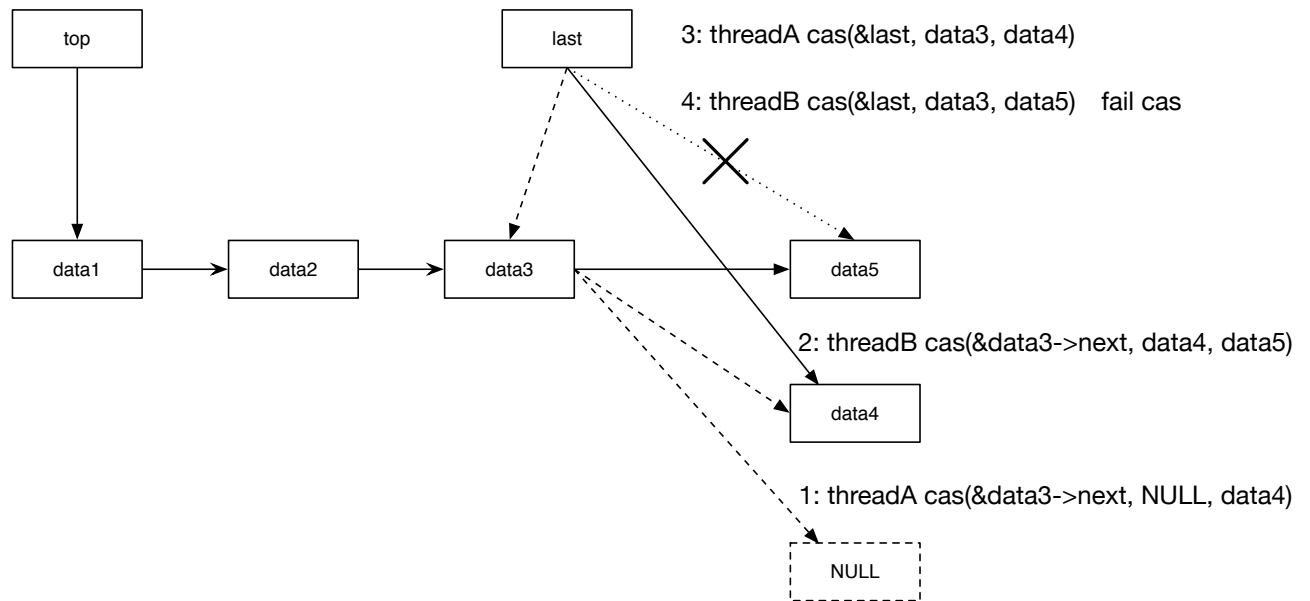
top

last

3: threadA cas(&last, data3, data4)

4: threadB cas(&last, data3, data5) fail cas

data1

data2

data3

data5

2: threadB cas(&data3->next, data4, data5)

data4

1: threadA cas(&data3->next, NULL, data4)

NULL